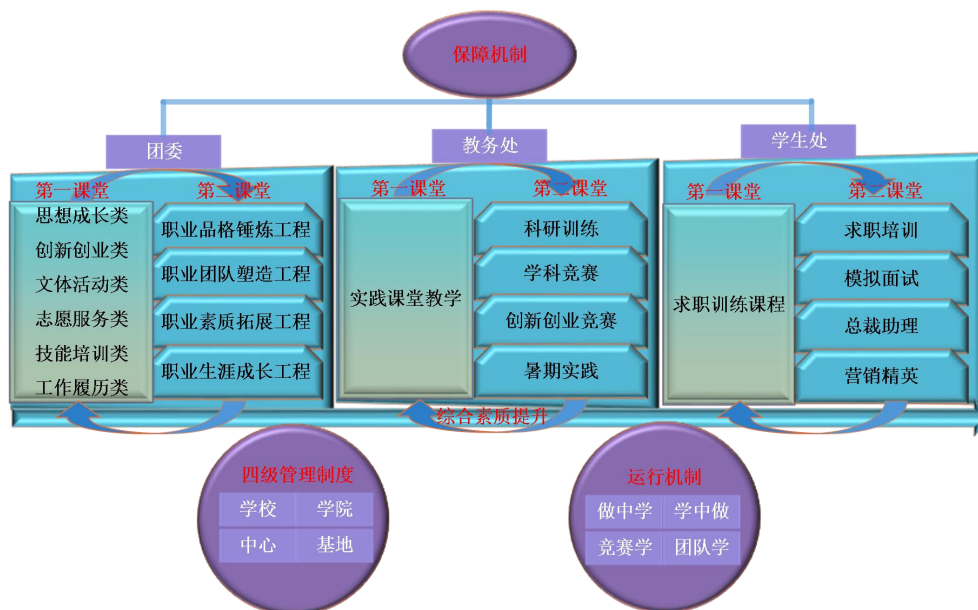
保障机制

团委

教务处

学生处

第一课堂

第二课堂

思想成长类
创新创业类
文体活动类
志愿服务类
技能培训类
工作履历类

职业品格锤炼工程
职业团队塑造工程
职业素质拓展工程
职业生涯成长工程

第一课堂

第二课堂

实践课堂教学

科研训练
学科竞赛
创新创业竞赛
暑期实践

第一课堂

第二课堂

求职训练课程

求职培训
模拟面试
总裁助理
营销精英

综合素质提升

四级管理制度

| 学校 | 学院 |
|---|---|
| 中心 | 基地 |

运行机制

| 做中学 | 学中做 |
|---|---|
| 竞赛学 | 团队学 |